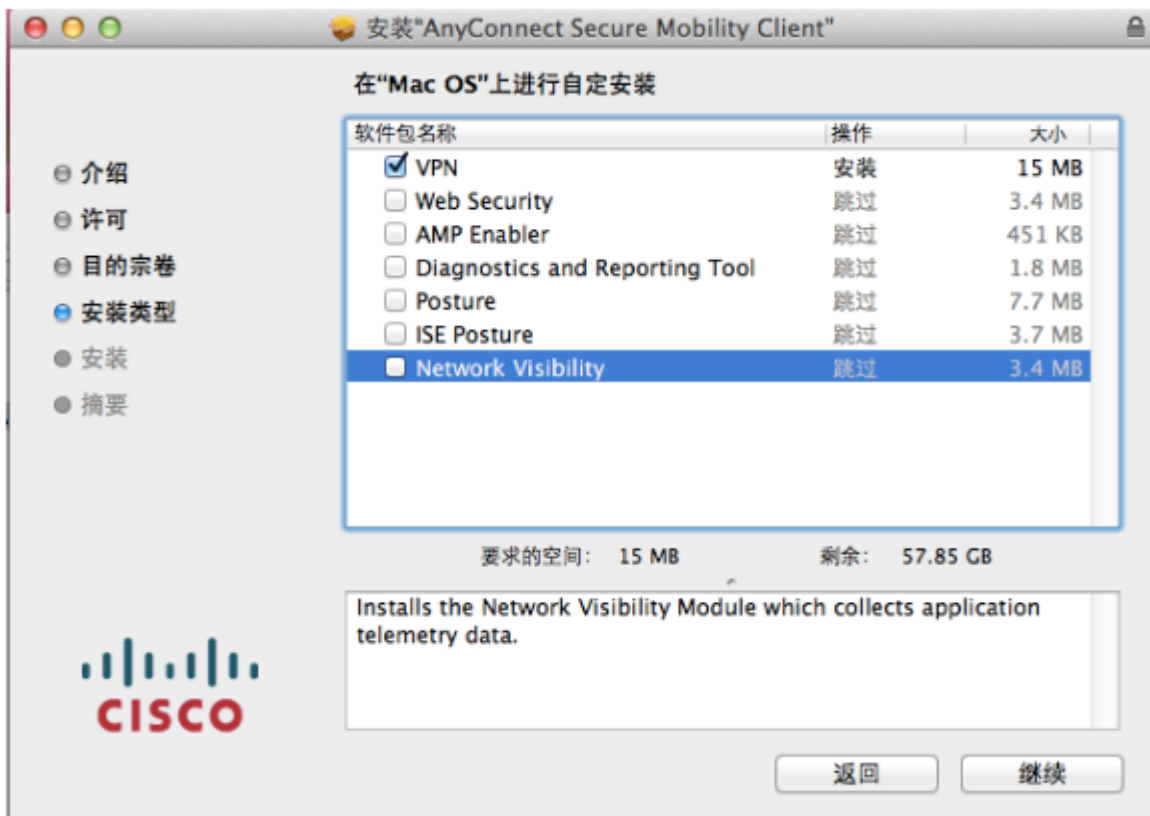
安装"AnyConnect Secure Mobility Client"

在"Mac OS"上进行自定安装

介绍
许可
目的宗卷
安装类型
安装
摘要

| 软件包名称 | 操作 | 大小 |
|---|---|---|
| VPN | 安装 | 15 MB |
| Web Security | 跳过 | 3.4 MB |
| AMP Enabler | 跳过 | 451 KB |
| Diagnostics and Reporting Tool | 跳过 | 1.8 MB |
| Posture | 跳过 | 7.7 MB |
| ISE Posture | 跳过 | 3.7 MB |
| Network Visibility | 跳过 | 3.4 MB |

要求的空间： 15 MB 剩余： 57.85 GB

Installs the Network Visibility Module which collects application telemetry data.

CISCO

返回 继续